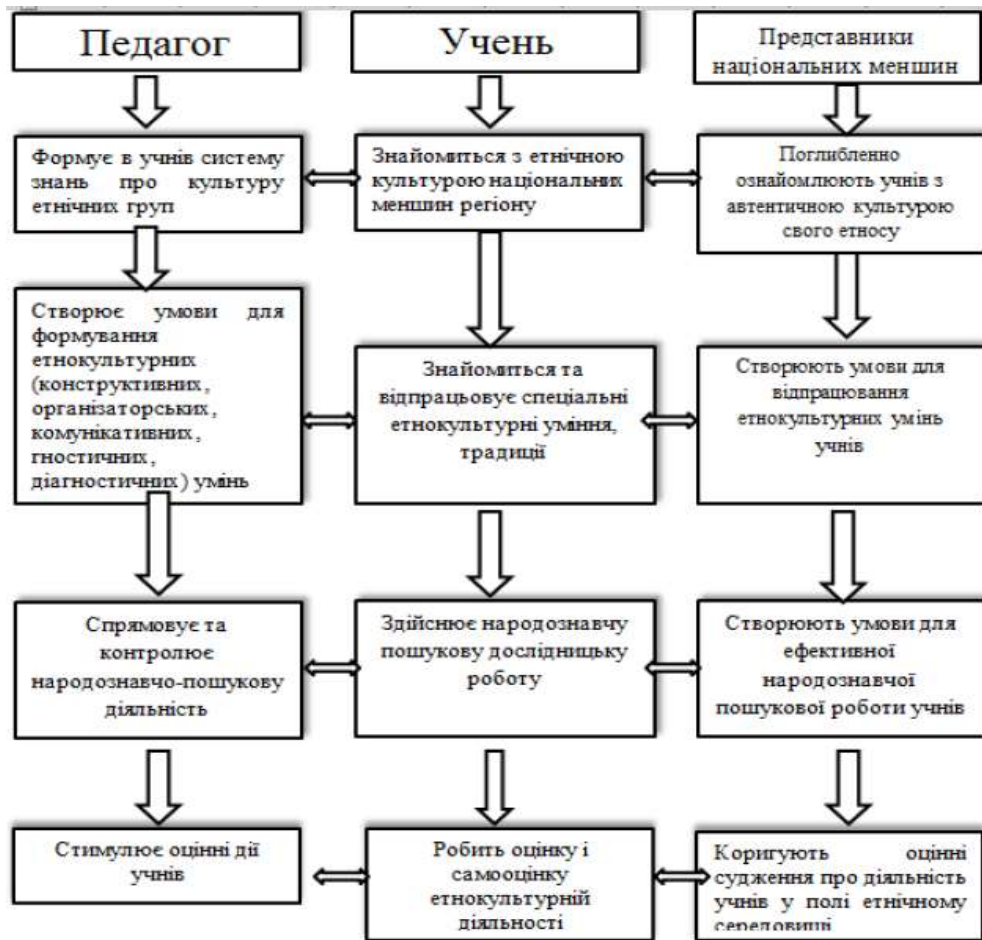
Педагог

Учень

Представники національних меншин

Формує в учнів систему знань про культуру етнічних груп

Знайомиться з етнічною культурою національних меншин регіону

Поглибленно ознайомлюють учнів з автентичною культурою свого етносу

Створює умови для формування етнокультурних (конструктивних, організаторських, комунікативних, гностичних, діагностичних) умінь

Знайомиться та відпрацьовує спеціальні етнокультурні уміння, традиції

Створюють умови для відпрацювання етнокультурних умінь учнів

Спрямовує та контролює народознавчо-пошукову діяльність

Здійснює народознавчу пошукову дослідницьку роботу

Створюють умови для ефективної народознавчої пошукової роботи учнів

Стимулює оцінні дії учнів

Робить оцінку і самооцінку етнокультурній діяльності

Коригують оцінні судження про діяльність учнів у полі етнічному середовищі